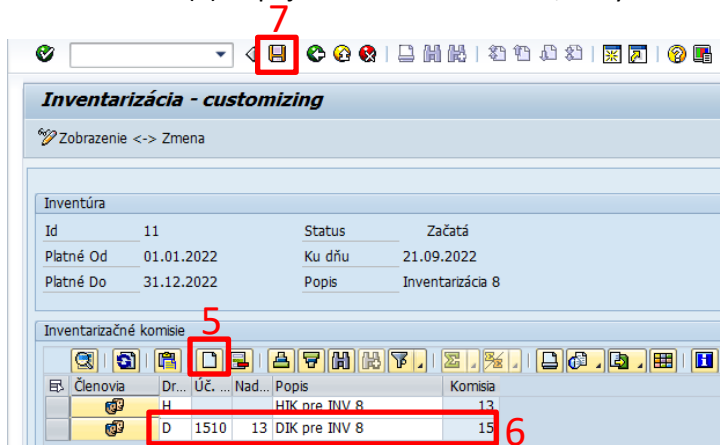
7

Inventarizácia - customizing

Zobrazenie <-> Zmena

Inventúra

Id 11

Status Začatá

Platné Od 01.01.2022

Ku dňu 21.09.2022

Platné Do 31.12.2022

Popis Inventarizácia 8

Inventarizačné komisie

5

| Členovia | Dr... | Úč. ... | Nad... | Popis | Komisia |
|---|---|---|---|---|---|
| | H | | | HIK pre INV 8 | 13 |
| | D | 1510 | 13 | DIK pre INV 8 | 15 |

6